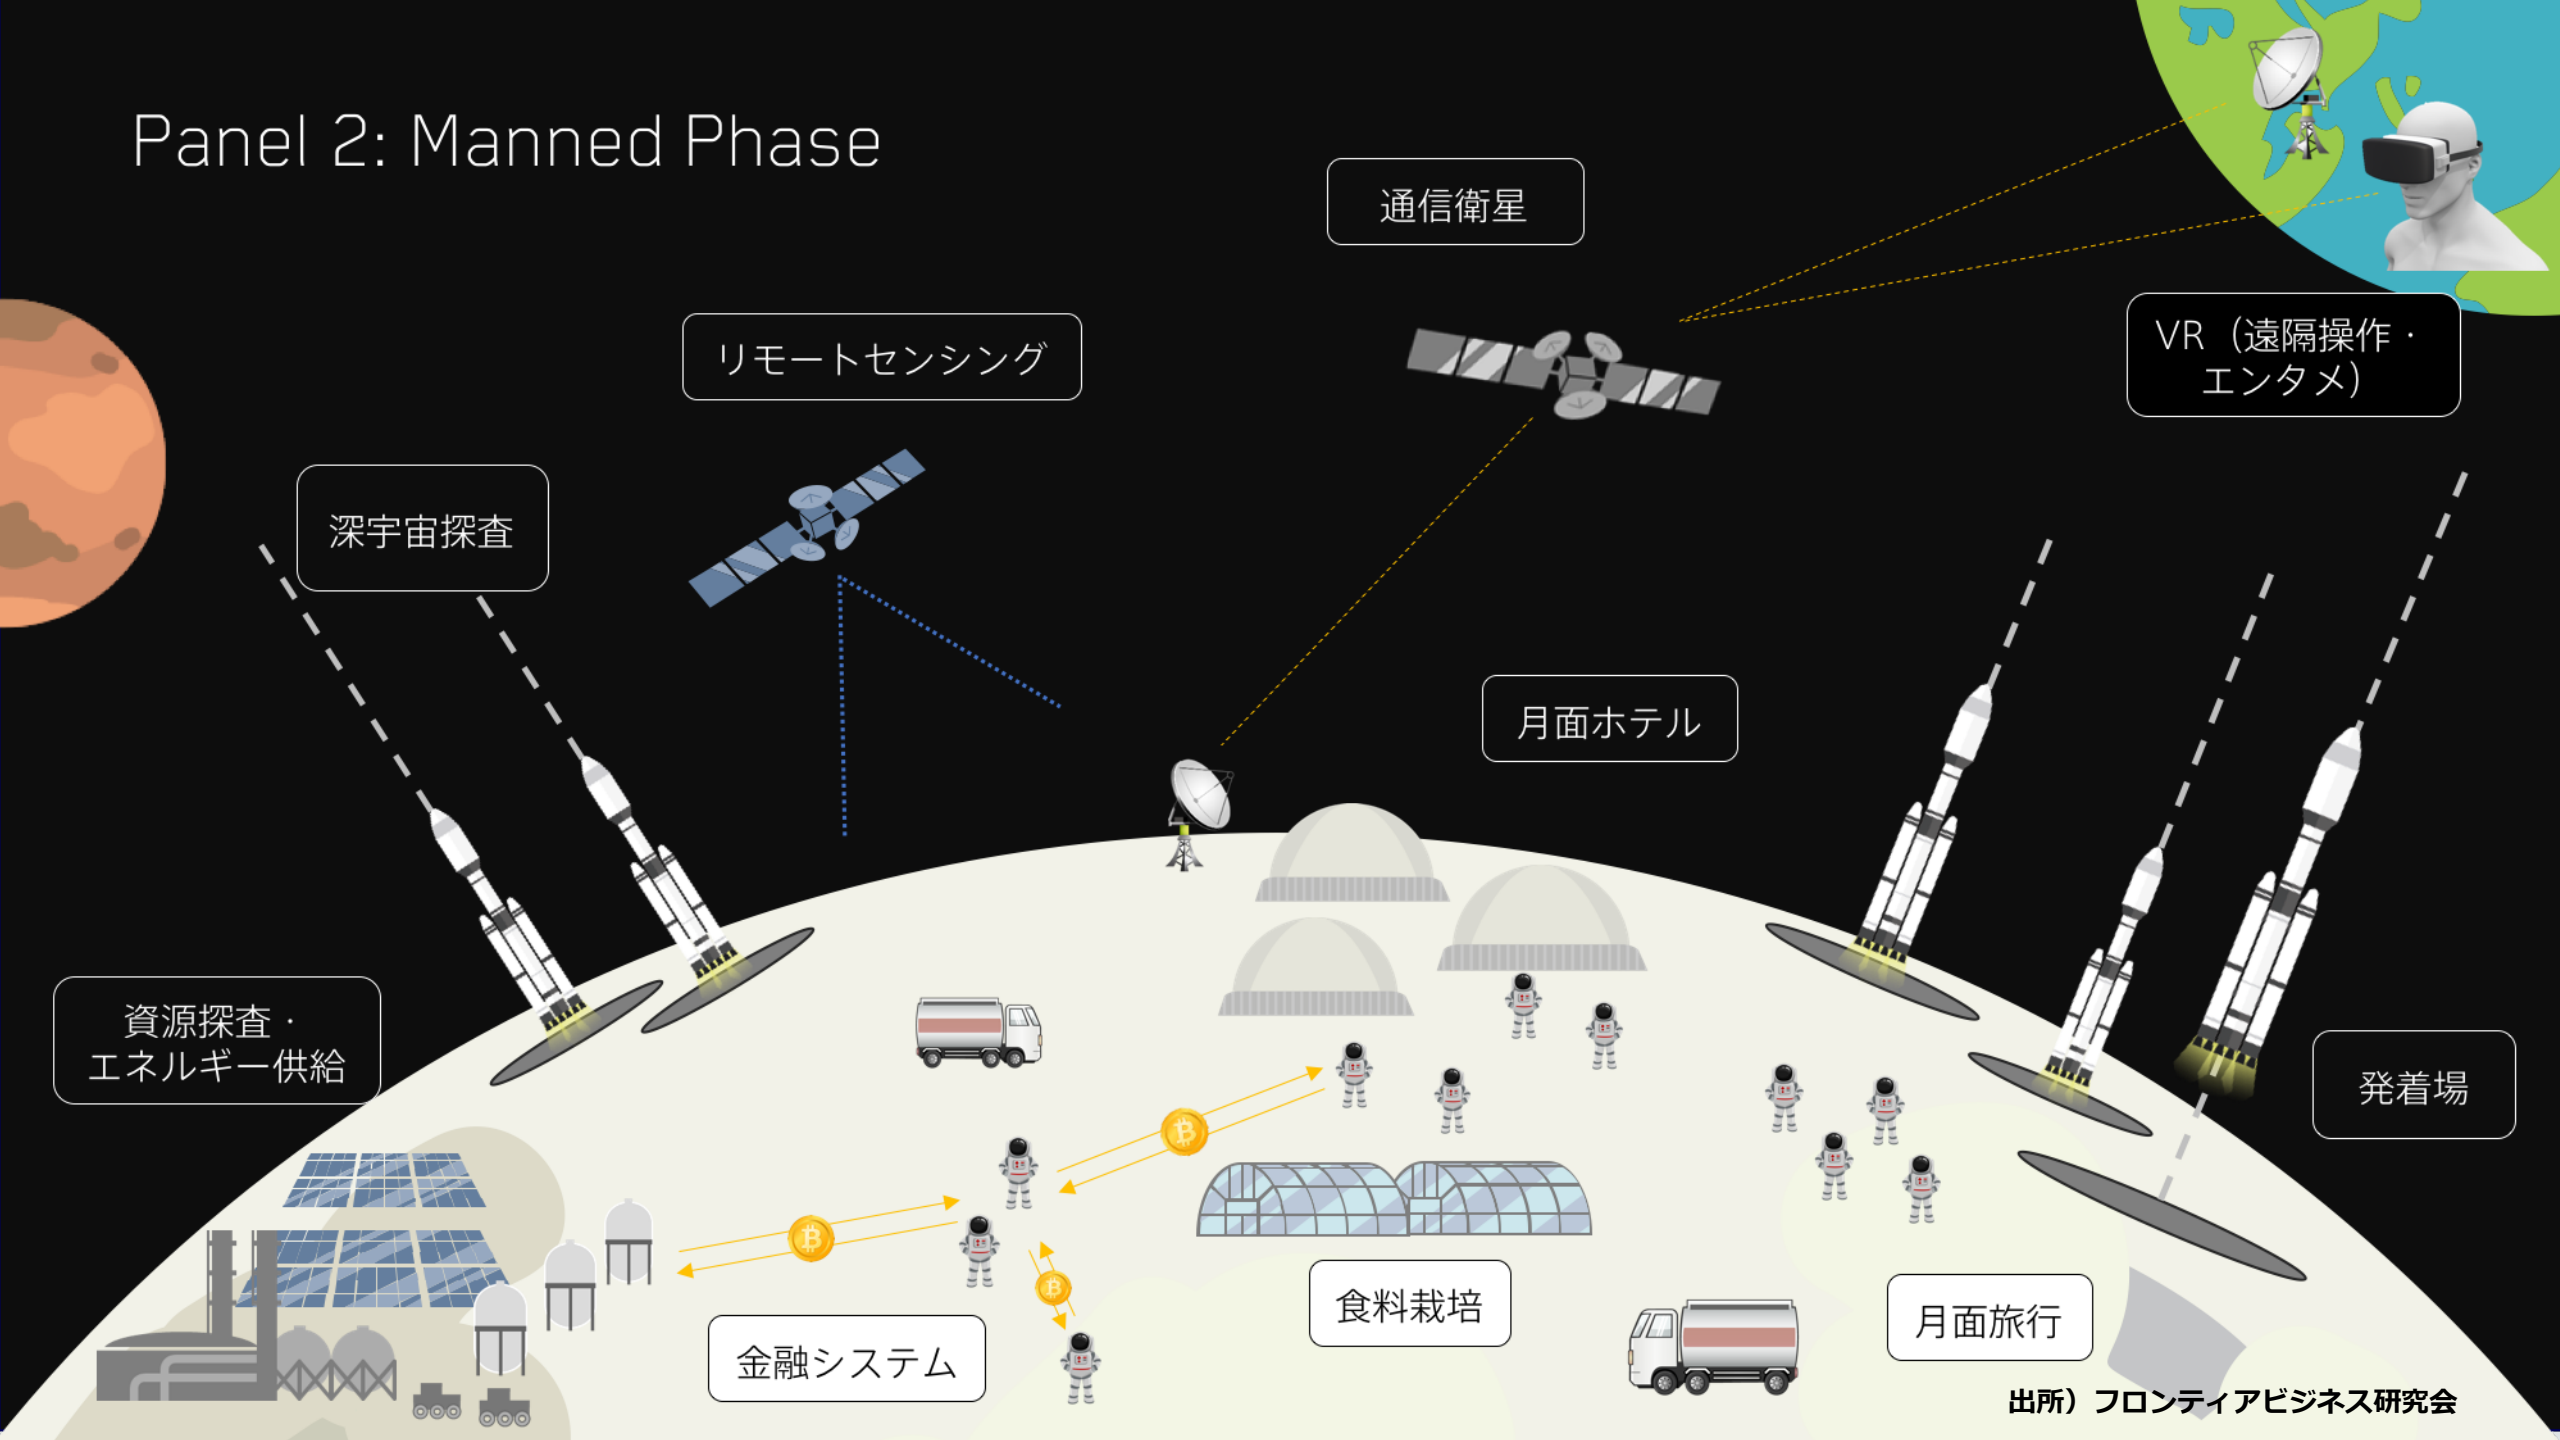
Panel 2: Manned Phase

通信衛星

リモートセンシング

VR（遠隔操作・エンタメ）

深宇宙探査

月面ホテル

資源探査・エネルギー供給

発着場

食料栽培

金融システム

月面旅行

出所）フロンティアビジネス研究会